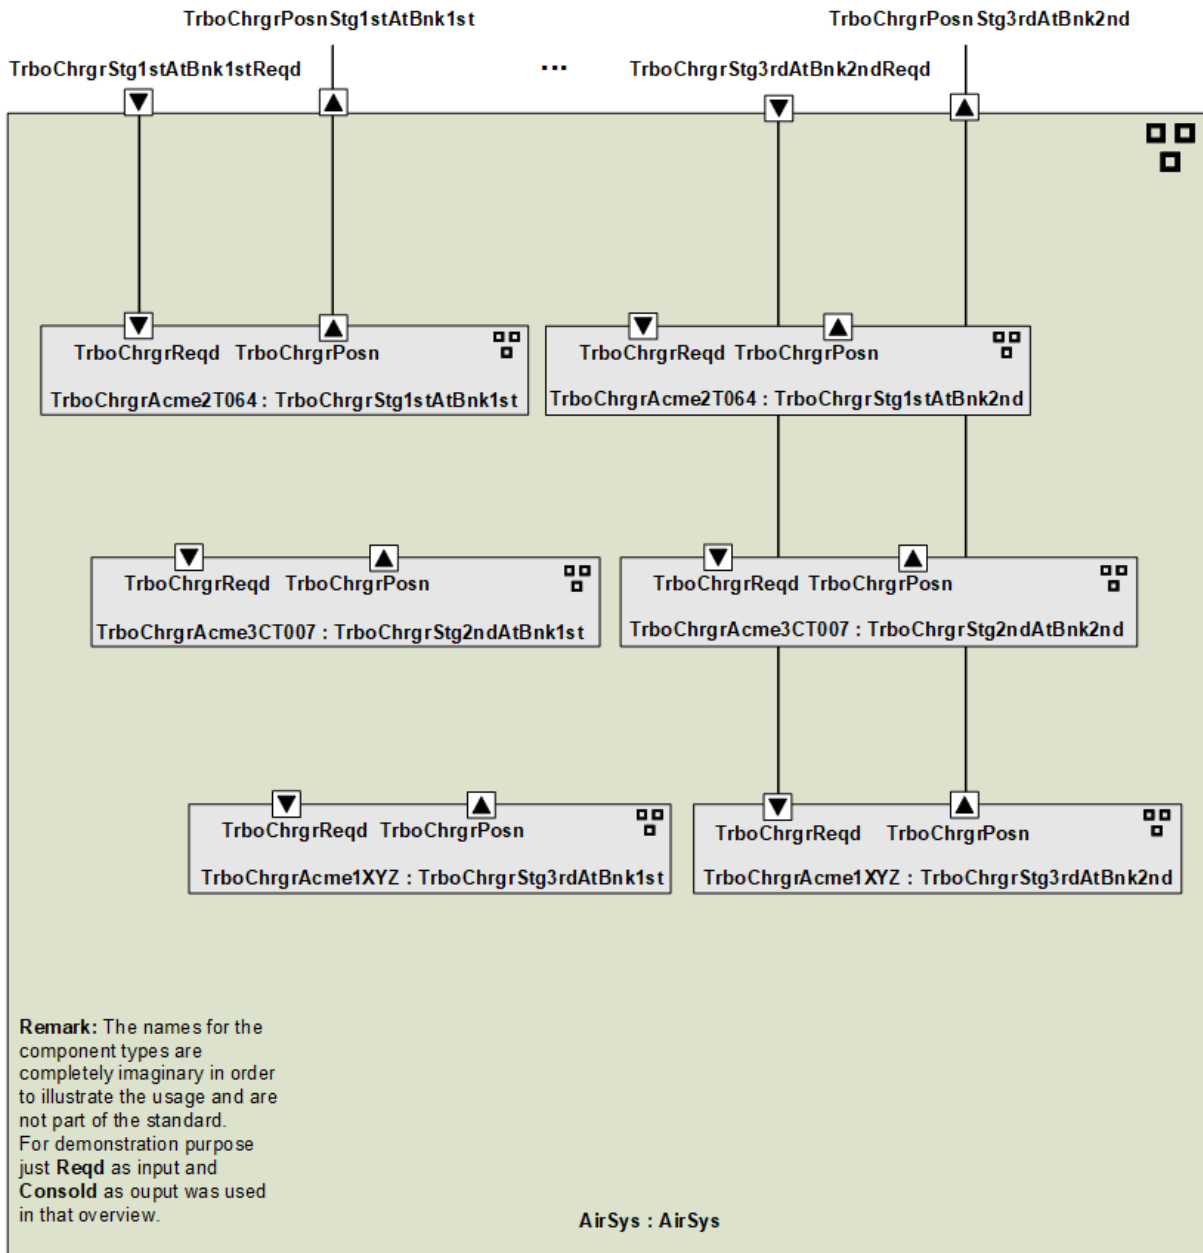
TrboChrgrPosnStg1stAtBnk1st

TrboChrgrPosnStg3rdAtBnk2nd

TrboChrgrStg1stAtBnk1stReqd

...

TrboChrgrStg3rdAtBnk2ndReqd

TrboChrgrReqd TrboChrgrPosn

TrboChrgrAcme2T064 : TrboChrgrStg1stAtBnk1st

TrboChrgrReqd TrboChrgrPosn

TrboChrgrAcme2T064 : TrboChrgrStg1stAtBnk2nd

TrboChrgrReqd TrboChrgrPosn

TrboChrgrAcme3CT007 : TrboChrgrStg2ndAtBnk1st

TrboChrgrReqd TrboChrgrPosn

TrboChrgrAcme3CT007 : TrboChrgrStg2ndAtBnk2nd

TrboChrgrReqd TrboChrgrPosn

TrboChrgrAcme1XYZ : TrboChrgrStg3rdAtBnk1st

TrboChrgrReqd TrboChrgrPosn

TrboChrgrAcme1XYZ : TrboChrgrStg3rdAtBnk2nd

**Remark:** The names for the component types are completely imaginary in order to illustrate the usage and are not part of the standard.
For demonstration purpose just **Reqd** as input and **Consold** as ouput was used in that overview.

AirSys : AirSys